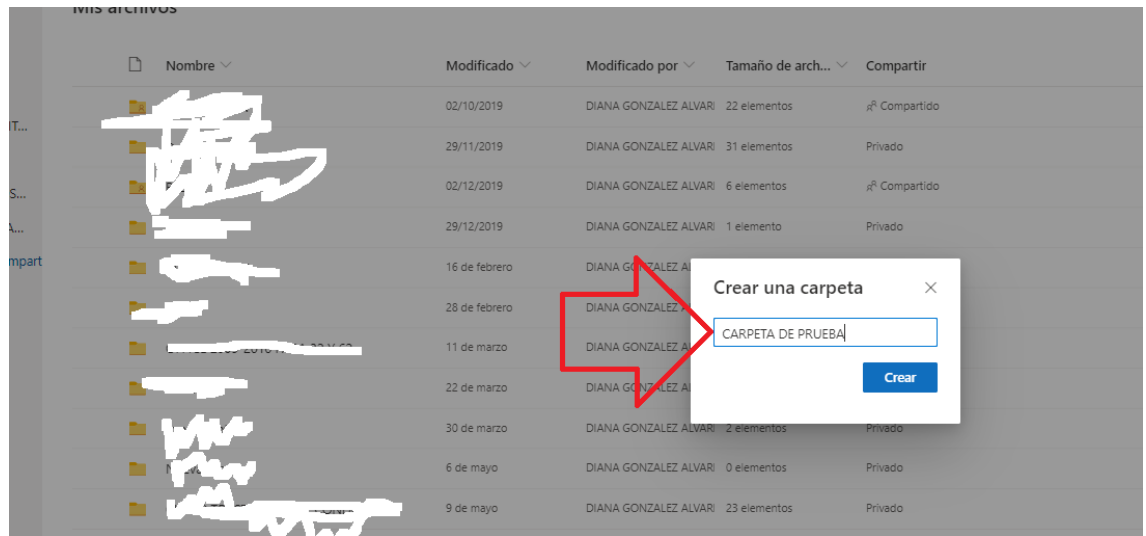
Mis archivos

IT...
S...
A...
mpart

| Nombre | Modificado | Modificado por | Tamaño de arch... | Compartir |
|---|---|---|---|---|
| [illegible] | 02/10/2019 | DIANA GONZALEZ ALVARI | 22 elementos | Compartido |
| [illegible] | 29/11/2019 | DIANA GONZALEZ ALVARI | 31 elementos | Privado |
| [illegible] | 02/12/2019 | DIANA GONZALEZ ALVARI | 6 elementos | Compartido |
| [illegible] | 29/12/2019 | DIANA GONZALEZ ALVARI | 1 elemento | Privado |
| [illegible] | 16 de febrero | DIANA GONZALEZ A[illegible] | | |
| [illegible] | 28 de febrero | DIANA GONZALEZ A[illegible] | | |
| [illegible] | 11 de marzo | DIANA GONZALEZ A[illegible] | | |
| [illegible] | 22 de marzo | DIANA GONZALEZ A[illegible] | | |
| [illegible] | 30 de marzo | DIANA GONZALEZ ALVARI | 2 elementos | Privado |
| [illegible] | 6 de mayo | DIANA GONZALEZ ALVARI | 0 elementos | Privado |
| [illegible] | 9 de mayo | DIANA GONZALEZ ALVARI | 23 elementos | Privado |

Crear una carpeta
×
CARPETA DE PRUEBA
Crear